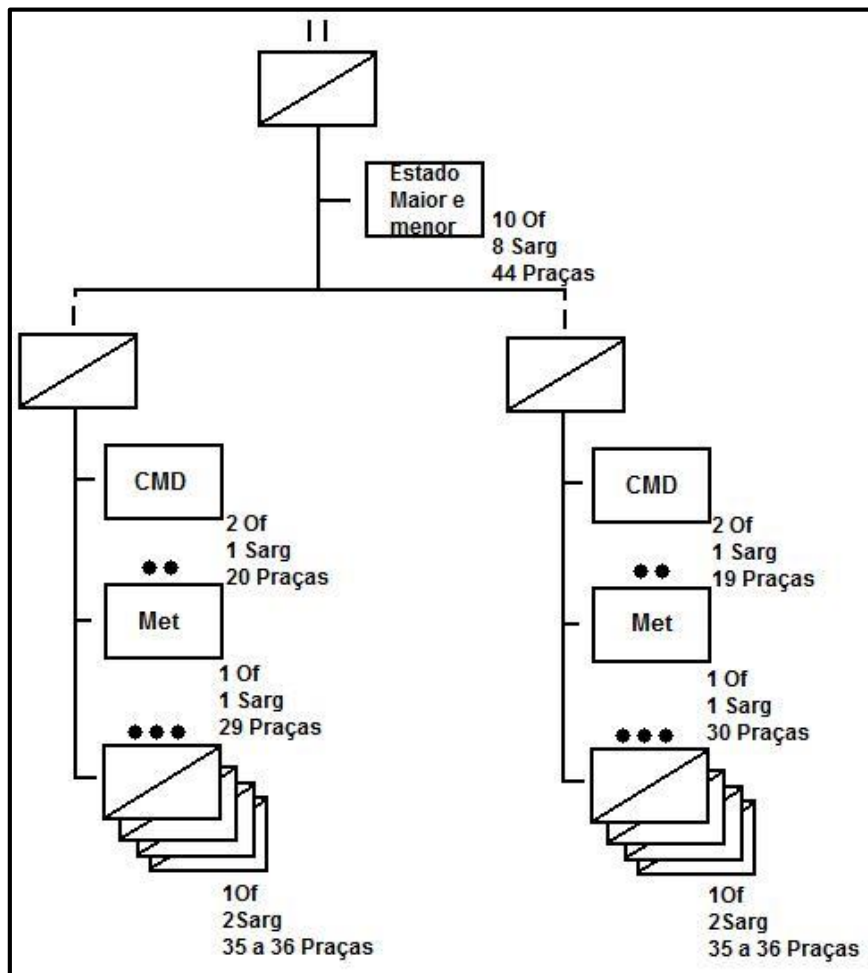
II

Estado Maior e menor

10 Of
8 Sarg
44 Praças

CMD

2 Of
1 Sarg
20 Praças

Met

1 Of
1 Sarg
29 Praças

1Of
2Sarg
35 a 36 Praças

CMD

2 Of
1 Sarg
19 Praças

Met

1 Of
1 Sarg
30 Praças

1Of
2Sarg
35 a 36 Praças